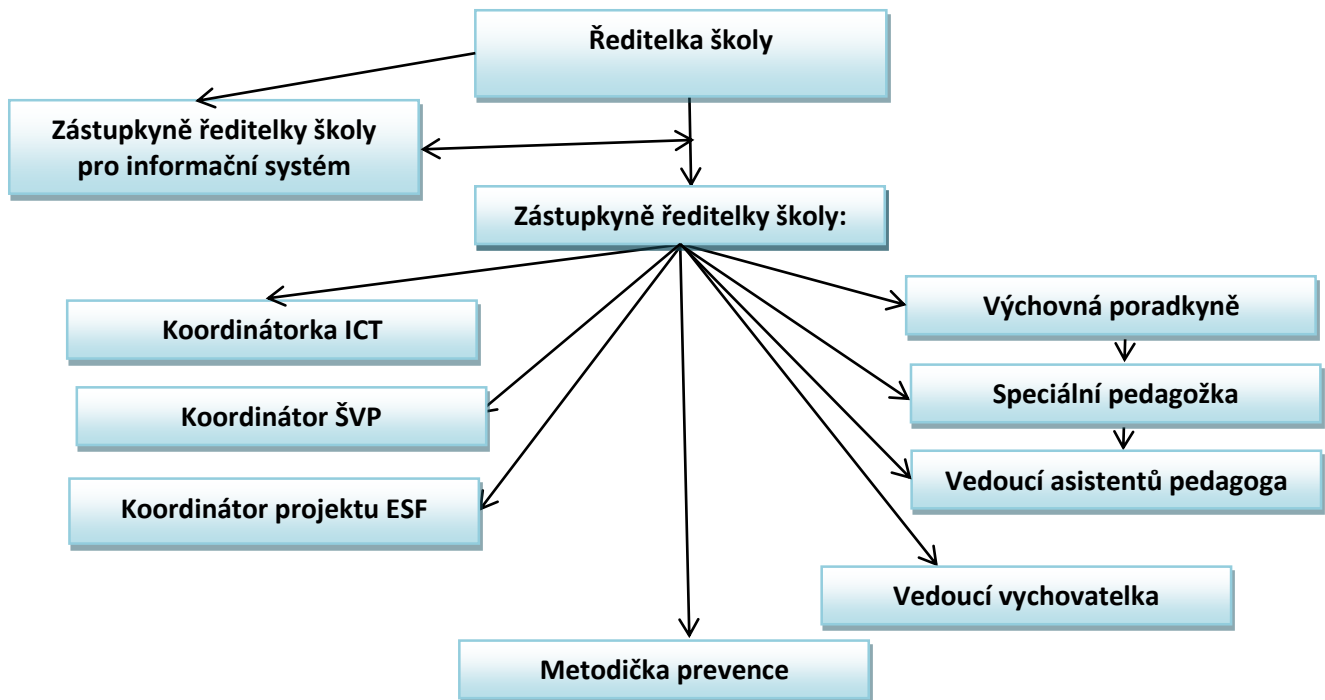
Ředitelka školy

Zástupkyně ředitelky školy pro informační systém

Zástupkyně ředitelky školy:

Koordinátorka ICT

Koordinátor ŠVP

Koordinátor projektu ESF

Výchovná poradkyně

Speciální pedagožka

Vedoucí asistentů pedagoga

Vedoucí vychovatelka

Metodička prevence